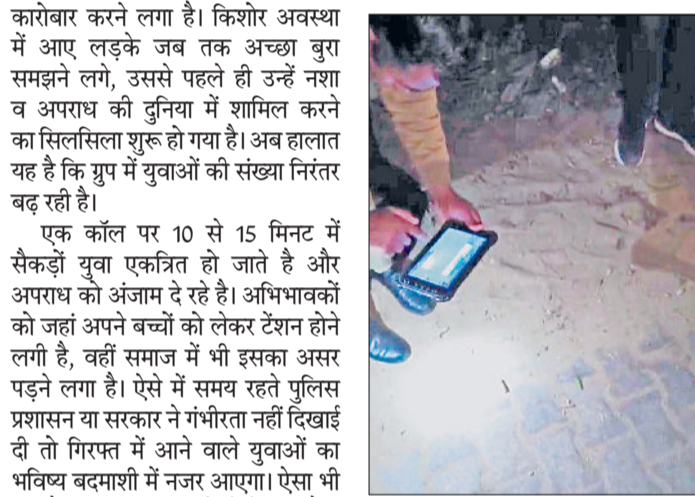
कारोबार करने लगा है। किशोर अवस्था में आए लड़के जब तक अच्छा बुरा समझने लगे, उससे पहले ही उन्हें नशा व अपराध की दुनिया में शामिल करने का सिलसिला शुरू हो गया है। अब हालात यह है कि ग्रुप में युवाओं की संख्या निरंतर बढ़ रही है।

एक कॉल पर 10 से 15 मिनट में सैकड़ों युवा एकत्रित हो जाते है और अपराध को अंजाम दे रहे है। अभिभावकों को जहां अपने बच्चों को लेकर टेंशन होने लगी है, वहीं समाज में भी इसका असर पड़ने लगा है। ऐसे में समय रहते पुलिस प्रशासन या सरकार ने गंभीरता नहीं दिखाई दी तो गिरफ्त में आने वाले युवाओं का भविष्य बदमाशी में नजर आएगा। ऐसा भी